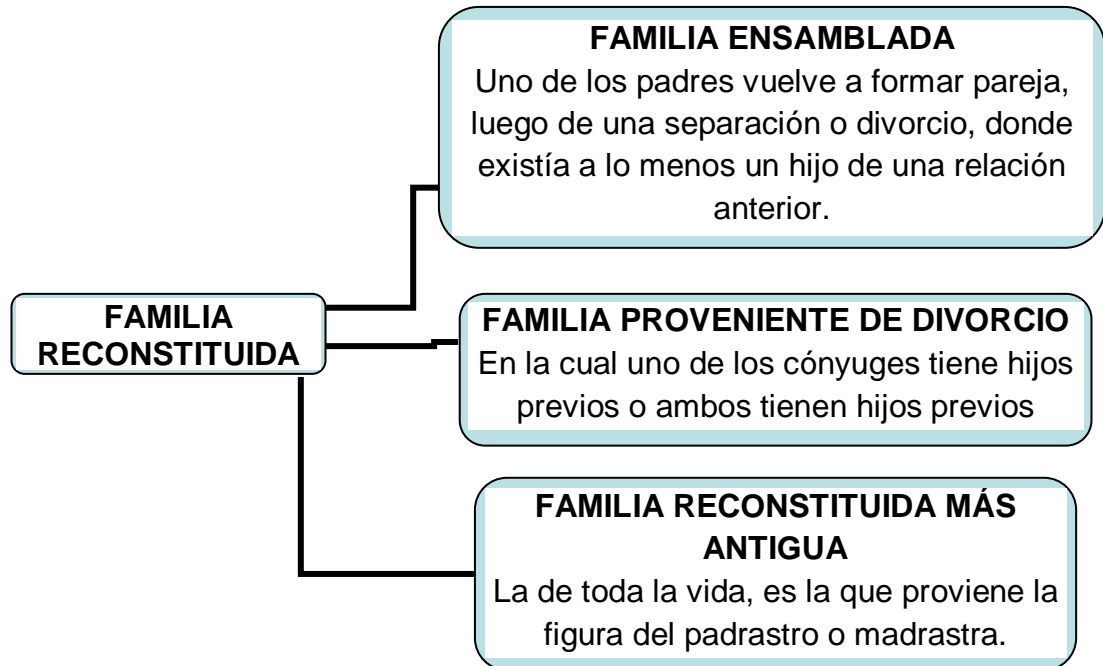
FAMILIA RECONSTITUIDA

FAMILIA ENSAMBLADA
Uno de los padres vuelve a formar pareja, luego de una separación o divorcio, donde existía a lo menos un hijo de una relación anterior.

FAMILIA PROVENIENTE DE DIVORCIO
En la cual uno de los cónyuges tiene hijos previos o ambos tienen hijos previos

FAMILIA RECONSTITUIDA MÁS ANTIGUA
La de toda la vida, es la que proviene la figura del padrastro o madrastra.